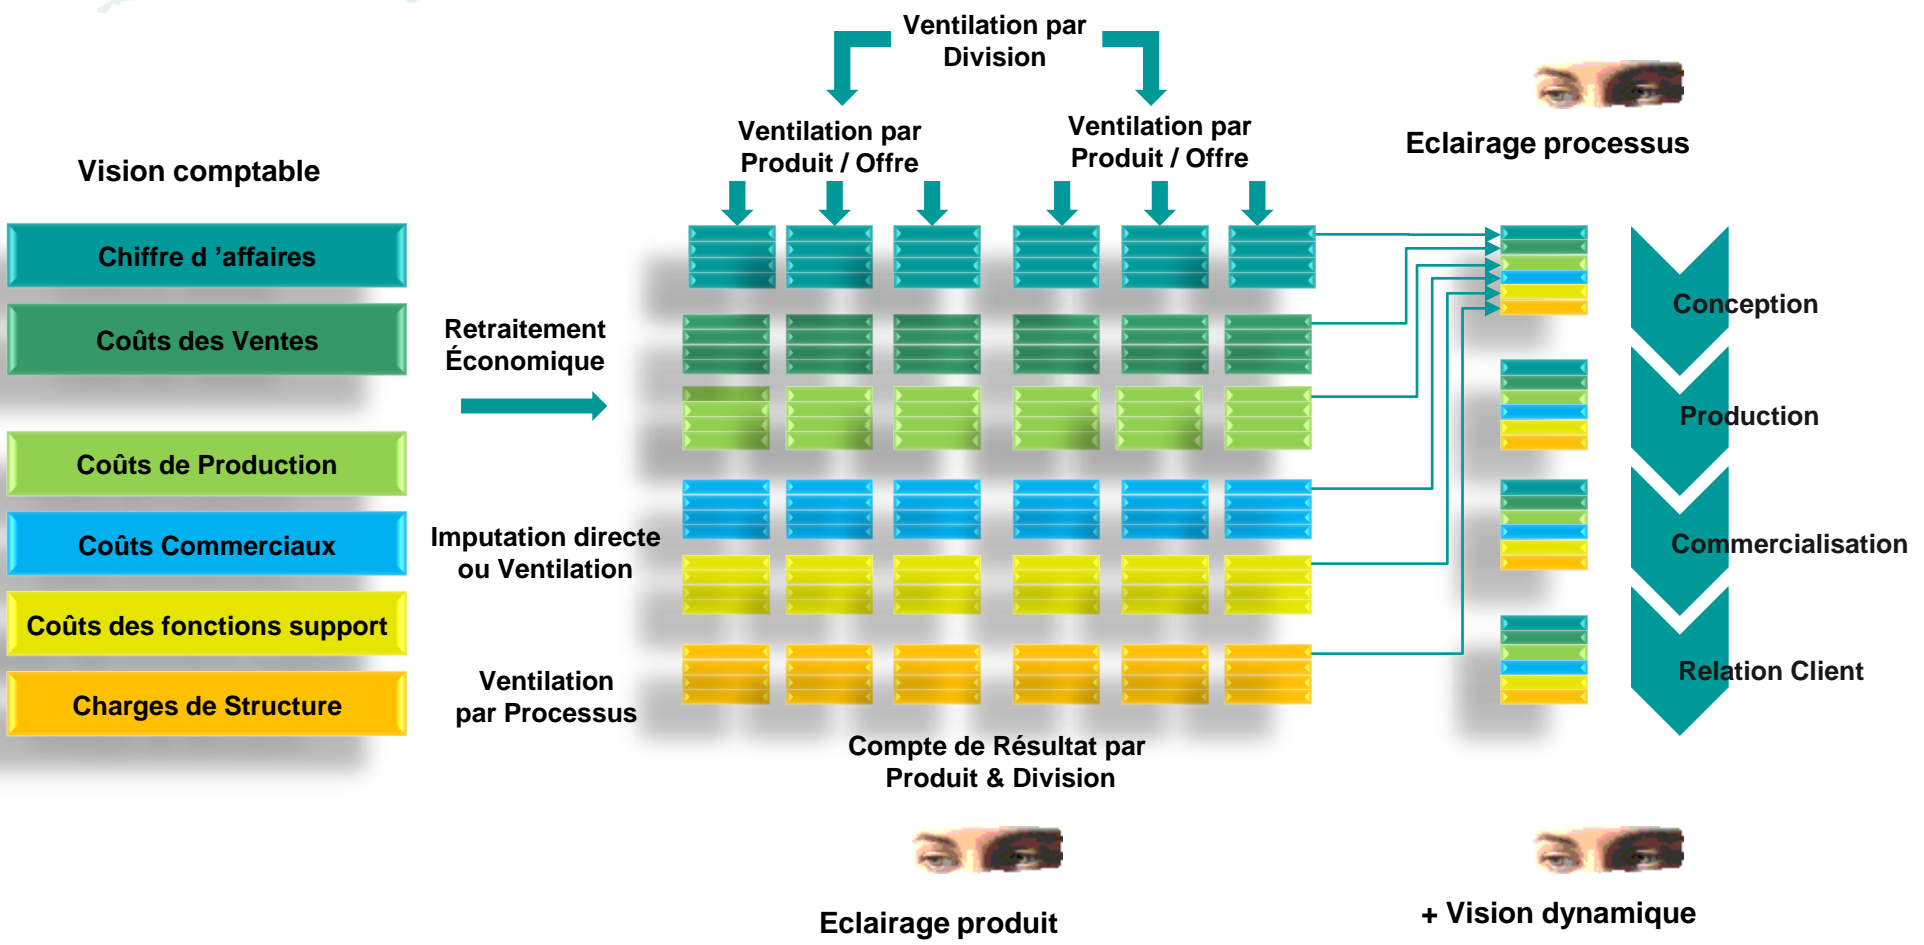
Ventilation par Division

Ventilation par Produit / Offre

Ventilation par Produit / Offre

Eclairage processus

Vision comptable

Chiffre d ’affaires

Coûts des Ventes

Coûts de Production

Coûts Commerciaux

Coûts des fonctions support

Charges de Structure

Retraitement Économique

Imputation directe ou Ventilation

Ventilation par Processus

Conception

Production

Commercialisation

Relation Client

Compte de Résultat par Produit & Division

Eclairage produit

+ Vision dynamique